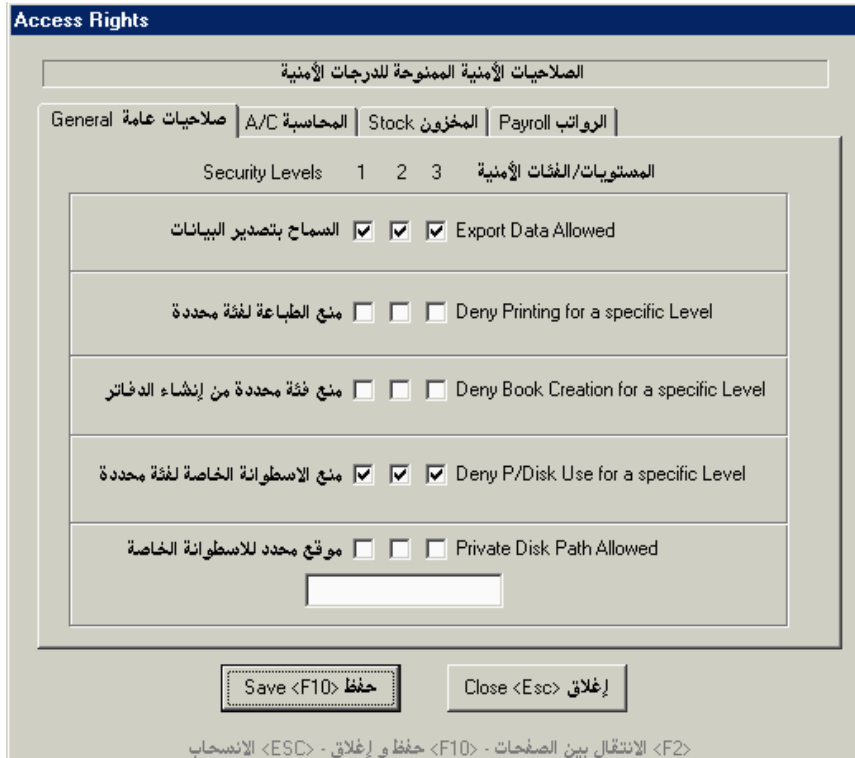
Access Rights

الصلاحيات الأمنية الممنوحة للدرجات الأمنية

صلاحيات عامة General | المحاسبة A/C | المخزون Stock | الرواتب Payroll

Security Levels 1 2 3 المستويات/الفئات الأمنية

Export Data Allowed السماح بتصدير البيانات

Deny Printing for a specific Level منع الطباعة لفئة محددة

Deny Book Creation for a specific Level منع فئة محددة من إنشاء الدفاتر

Deny P/Disk Use for a specific Level منع الاسطوانة الخاصة لفئة محددة

Private Disk Path Allowed موقع محدد للاسطوانة الخاصة

Save <F10> حفظ

Close <Esc> إغلاق

<F2> الانتقال بين الصفحات - <F10> حفظ و إغلاق - <ESC> الانسحاب